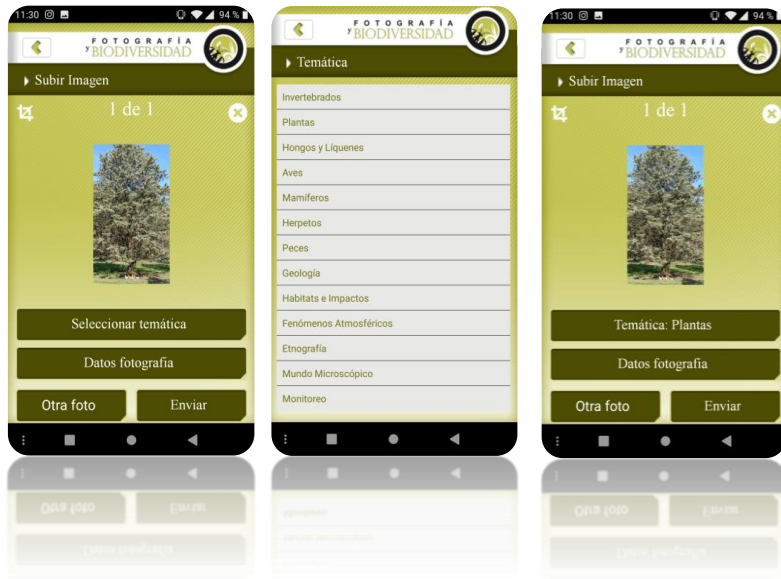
11:30 94 %
FOTOGRAFÍA y BIODIVERSIDAD
Subir Imagen
1 de 1
Seleccionar temática
Datos fotografia
Otra foto
Enviar

FOTOGRAFÍA y BIODIVERSIDAD
Temática
Invertebrados
Plantas
Hongos y Líquenes
Aves
Mamíferos
Herpetos
Peces
Geología
Habitats e Impactos
Fenómenos Atmosféricos
Etnografía
Mundo Microscópico
Monitoreo

11:30 94 %
FOTOGRAFÍA y BIODIVERSIDAD
Subir Imagen
1 de 1
Temática: Plantas
Datos fotografia
Otra foto
Enviar